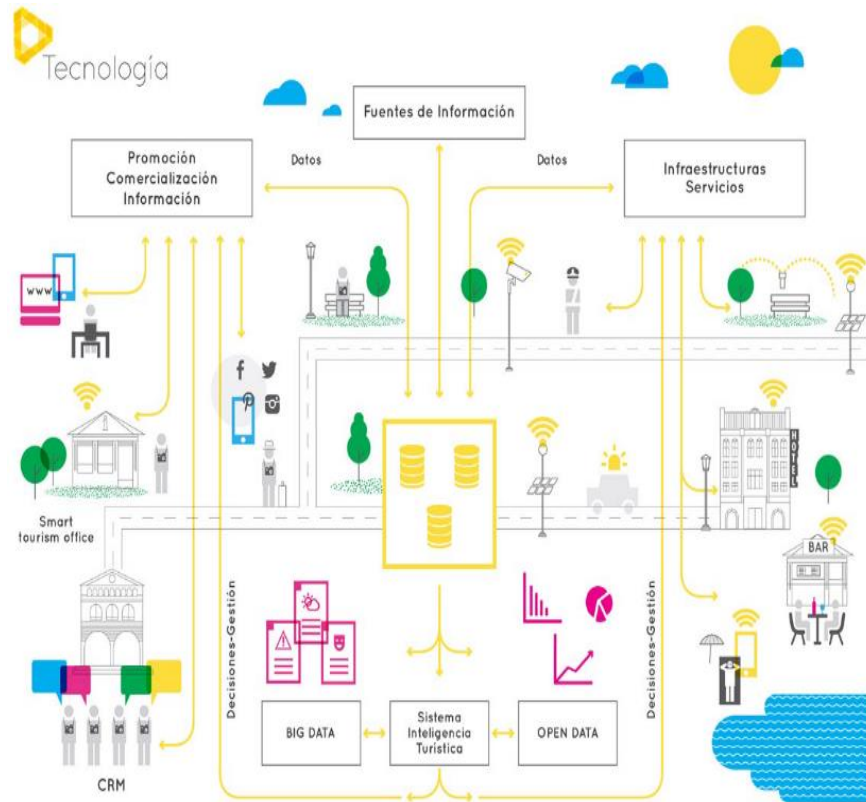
Tecnología

Fuentes de Información

Promoción
Comercialización
Información

Datos

Datos

Infraestructuras
Servicios

www

HOTEL

Smart
tourism office

BAR

Decisiones-Gestión

Decisiones-Gestión

BIG DATA

Sistema
Inteligencia
Turística

OPEN DATA

CRM